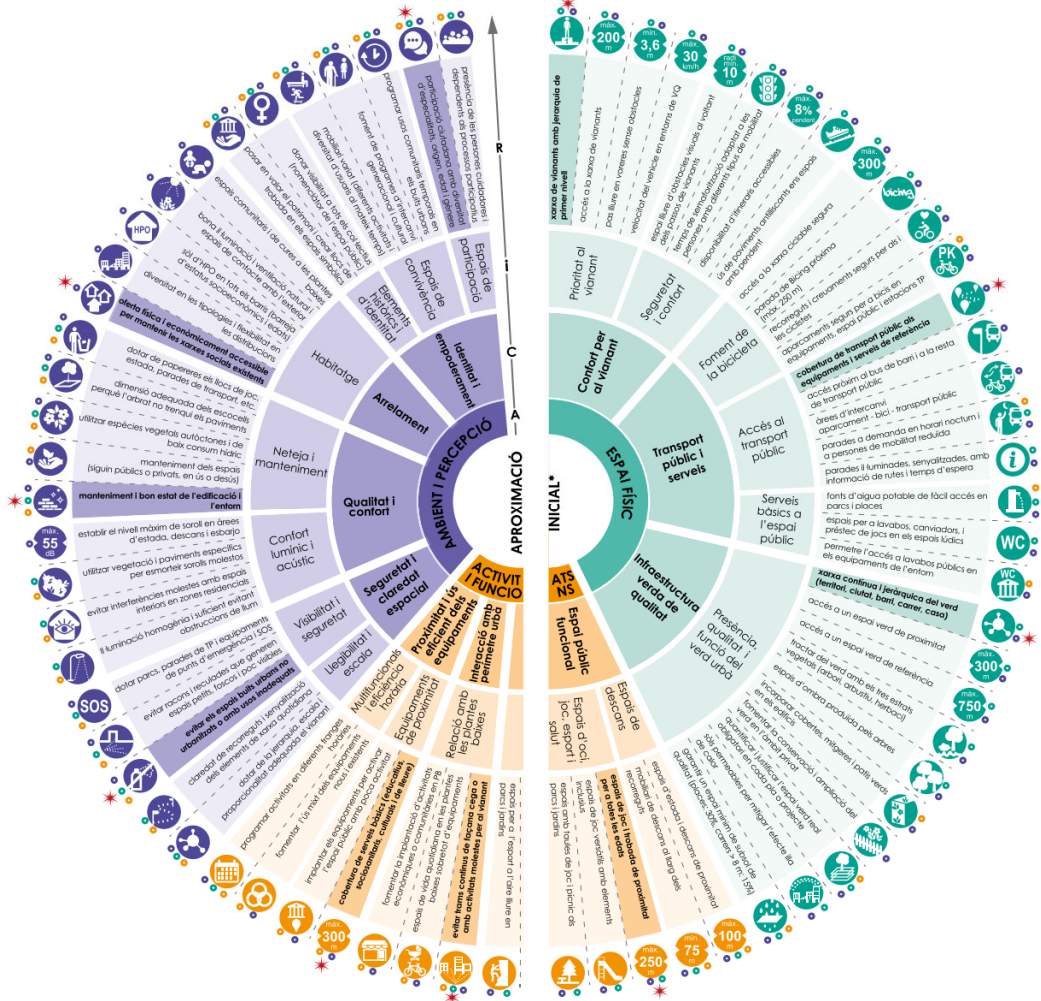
R
I
C
A
APROXIMACIÓ
INICIAL*

AMBIENT I PERCEPCIÓ

Identitat i empoderament
Arrelament
Qualitat i confort
Seguretat i claredat espacial

Espais de participació
Espais de convivència
Elements històrics i d'identitat
Habitatge
Neteja i manteniment
Confort lumínic i acústic
Visibilitat i seguretat
Llegibilitat i escala

presència de les persones cuidadores i dependents als processos participatius
participació ciutadana amb diversitat d'especialistes, edats i gènere
programar usos comunitaris temporals en els buits urbans
foment de programes d'intercanvi generacional i intercultural
mobiliari variat i diferents activitats per a diversitat d'usuaris al mateix temps
donar visibilitat a tots els col·lectius (nomenclàtor de l'espai públic)
posar en valor el patrimoni i crear espais de trobada en els espais emblemàtics
espais comunitaris i de cures a les plantes baixes
bona il·luminació i ventilació natural i espais de contacte amb l'exterior
sòl d'HPO en tots els barris (barreja d'estatus socioeconòmics i edats)
diversitat en les tipologies i flexibilitat en les distribucions
oferta física i econòmicament accessible per mantenir les xarxes socials existents
dotar de papereres els llocs de joc, estada, parades de transport, etc.
dimensió adequada dels escocells perquè l'arbre no trenqui els paviments
utilitzar espècies vegetals autòctones i de baix consum hídric
manteniment dels espais (siguin públics o privats, en ús o desús)
manteniment i bon estat de l'edificació i l'entorn
establir el nivell màxim de soroll en àrees d'estada, descans i esbarjo
utilitzar vegetació i paviments específics per esmorteir sorolls molestos
evitar interferències molestes amb espais interiors en zones residencials
il·luminació homogènia i suficient evitant obstruccions de llum
dotar parcs, parades de TP i equipaments de punts d'emergència i SOS
evitar racons i reculades que generen espais petits, foscos i poc visibles
evitar els espais buits urbans no urbanitzats o amb usos inadequats
claredat de recorreguts i senyalització dels elements de xarxa quotidiana
dotar de la jerarquia, escala i proporcionalitat adequada al vianant

55 dB
SOS
HPO

ACTIVITAT I FUNCIÓ
Proximitat i ús eficient dels equipaments
Interacció amb perímetre urbà
Multifuncionals i eficiència horària
Equipaments de proximitat
Relació amb les plantes baixes

programar activitats en diferents franges horàries
fomentar l'ús mixt dels equipaments nous i existents
implantar els equipaments per activar l'espai públic amb poca activitat
cobertura de serveis bàsics (educatius, sociosanitaris, culturals i de lleure)
fomentar la implantació d'activitats econòmiques o comunitàries en PB
espais de vida quotidiana en les plantes baixes sobretot d'equipaments
evitar trams continus de façana cega o amb activitats molestes per al vianant
espais per a l'esport i l'aire lliure en parcs i jardins

màx. 300 m

ESPAI FÍSIC
Confort per al vianant
Transport públic i serveis
Infraestructura verda de qualitat
Prioritat al vianant
Seguretat i confort
Foment de la bicicleta
Accés al transport públic
Serveis bàsics a l'espai públic
Presència, qualitat i funció del verd urbà

xarxa de vianants amb jerarquia de primer nivell
accés a la xarxa de vianants
pas lliure en voreres sense obstacles
velocitat del vehicle en entorns de VQ
espai lliure d'obstacles visuals al voltant dels passos de vianants
temps de semaforització adaptat a les persones amb diferents tipus de mobilitat
disponibilitat d'itineraris accessibles amb pendent
ús de paviments antilliscants en espais
accés a la xarxa ciclable segura
parada de Bicing pròxima (màx. 250 m)
recorreguts i creuaments segurs per als ciclistes
aparcaments segurs per a bicis en equipaments, espai públic i estacions TP
cobertura de transport públic als equipaments i serveis de referència
accés pròxim al bus de barri i a la resta de transport públic
àrees d'intercanvi aparcament - bici - transport públic
parades a demanda en horari nocturn i a persones de mobilitat reduïda
parades il·luminades, senyalitzades, amb informació de rutes i temps d'espera
fonts d'aigua potable de fàcil accés en parcs i places
espais per a lavabos, canviadors, i préstec de jocs en els espais lúdics
permetre l'accés a lavabos públics en els equipaments de l'entorn
xarxa contínua i jeràrquica del verd (territori, ciutat, barri, carrer, casa)
accés a un espai verd de proximitat
accés a un espai verd de referència
tractar del verd amb els tres estrats vegetals (arbori, arbustiu, herbaci)
espais d'ombra produïda pels arbres
incorporar cobertes, mitgeres i patis verds en els edificis
fomentar la conservació i ampliació del verd en l'àmbit privat
quantificar i justificar l'espai verd real obligatori en cada pla o projecte
sòls permeables per mitigar l'efecte illa de calor
garantir un espai mínim de subsòl de qualitat (places: 30%, carrers: 8 m, 5%)

ATS NS
Espai públic funcional
Espais d'oci, joc, esport i salut
Espais de descans
espais d'estada i descans de proximitat
mobiliari de descans al llarg dels recorreguts
espais de joc i trobada de proximitat per a totes les edats
espais de joc versàtils amb elements inclusius
espais amb taules de joc i pícnic als parcs i jardins

màx. 200 m
mín. 3,6 m
màx. 30 km/h
radi mín. 10 m
màx. 8% pendent
màx. 300 m
bicing
PK
WC
WC
màx. 300 m
màx. 750 m
màx. 250 m
mín. 75 m
màx. 100 m